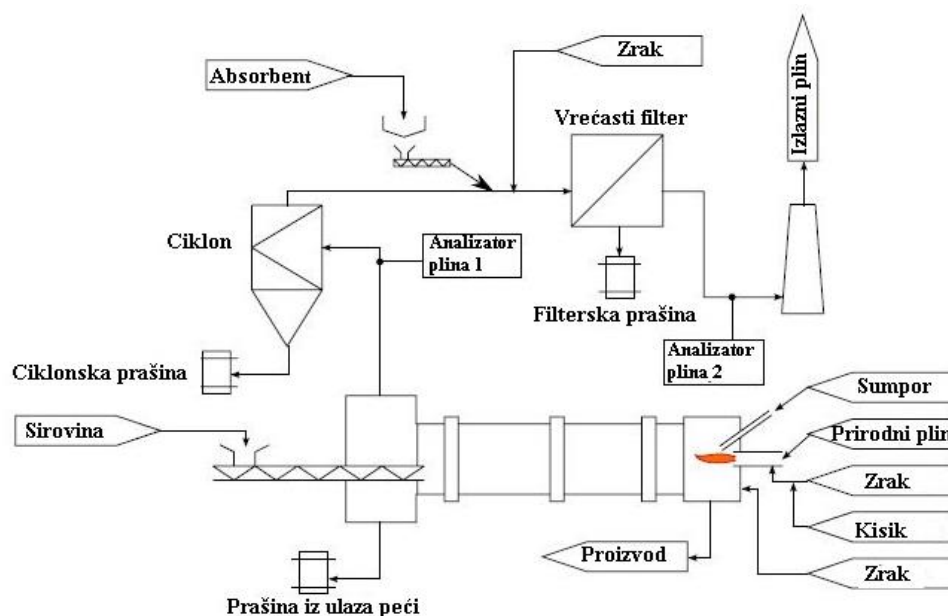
Zrak

Absorbent

Izlazni plin

Vrećasti filter

Ciklon

Analizator plina 1

Filterska prašina

Ciklonska prašina

Analizator plina 2

Sumpor

Sirovina

Prirodni plin

Zrak

Kisik

Proizvod

Zrak

Prašina iz ulaza peći